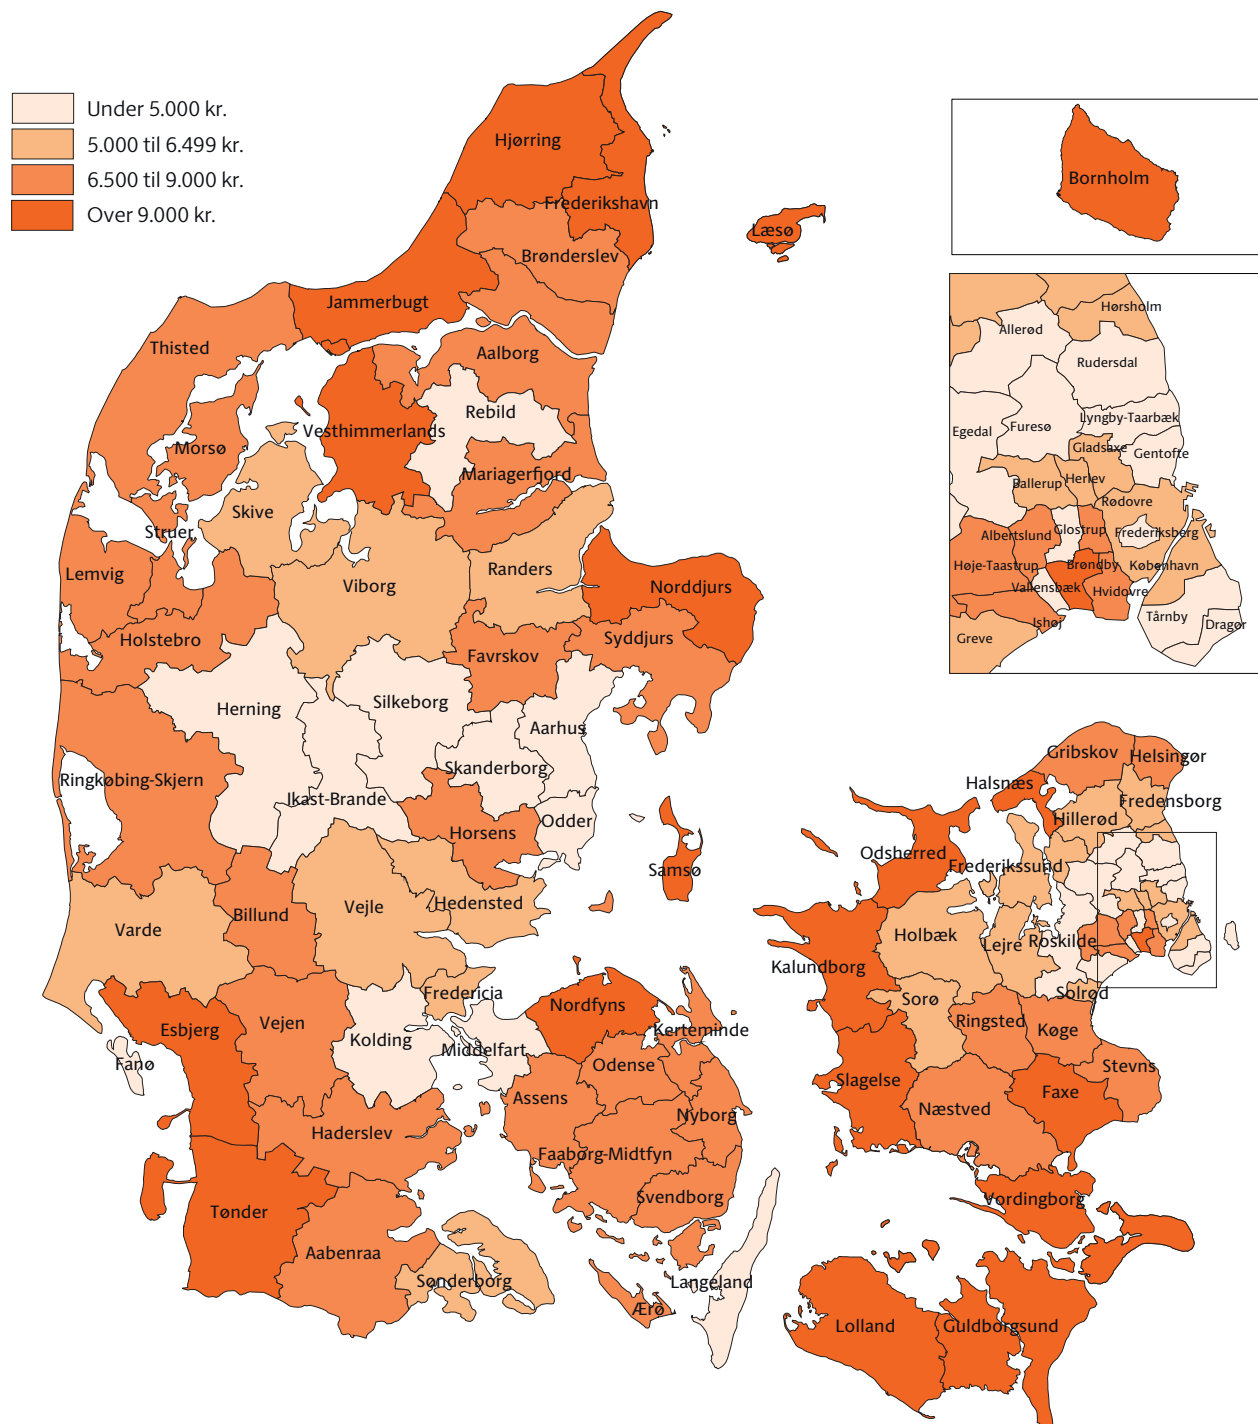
Under 5.000 kr.
5.000 til 6.499 kr.
6.500 til 9.000 kr.
Over 9.000 kr.

Bornholm

Hørsholm
Allerød
Rudersdal
Egedal
Furesø
Lyngby-Taarbæk
Gladsaxe
Gentofte
Ballerup
Herlev
Rødovre
Albertslund
Glostrup
Frederiksberg
Høje-Taastrup
Brøndby
København
Vallensbæk
Hvidovre
Ishøj
Tårnby
Dragør
Greve

Hjørring
Frederikshavn
Læsø
Brønderslev
Jammerbugt
Thisted
Aalborg
Rebild
Vesthimmerlands
Morsø
Mariagerfjord
Skive
Struer
Lemvig
Randers
Viborg
Norddjurs
Holstebro
Syddjurs
Favrskov
Herning
Silkeborg
Aarhus
Skanderborg
Ringkøbing-Skjern
Ikast-Brande
Odder
Horsens
Samsø
Varde
Billund
Vejle
Hedensted
Fredericia
Esbjerg
Vejen
Kolding
Middelfart
Nordfyns
Kerteminde
Fanø
Odense
Assens
Nyborg
Haderslev
Faaborg-Midtfyn
Svendborg
Tønder
Aabenraa
Sønderborg
Langeland
Ærø
Gribskov
Helsingør
Halsnæs
Fredensborg
Hillerød
Odsherred
Frederikssund
Holbæk
Lejre
Roskilde
Kalundborg
Solrød
Sorø
Ringsted
Køge
Stevns
Slagelse
Faxe
Næstved
Vordingborg
Lolland
Guldborgsund